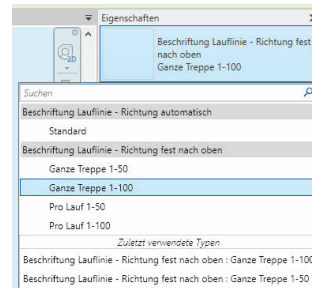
Eigenschaften

Beschriftung Lauflinie - Richtung fest nach oben
Ganze Treppe 1-100

Suchen

Beschriftung Lauflinie - Richtung automatisch

Standard

Beschriftung Lauflinie - Richtung fest nach oben

Ganze Treppe 1-50

Ganze Treppe 1-100

Pro Lauf 1-50

Pro Lauf 1-100

Zuletzt verwendete Typen

Beschriftung Lauflinie - Richtung fest nach oben : Ganze Treppe 1-100

Beschriftung Lauflinie - Richtung fest nach oben : Ganze Treppe 1-50